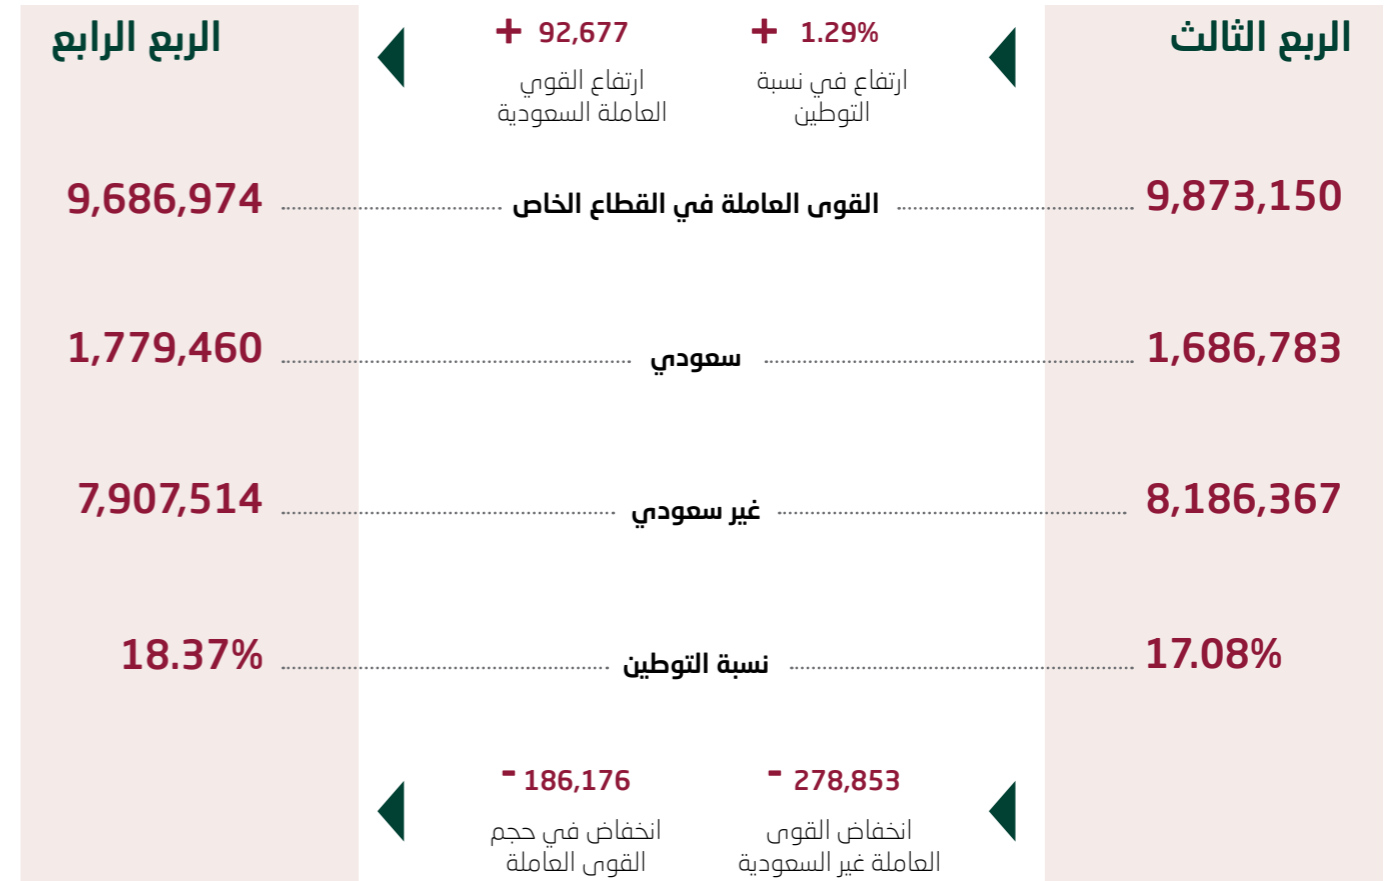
الربع الثالث

+ 1.29%
ارتفاع في نسبة التوطين

+ 92,677
ارتفاع القوي العاملة السعودية

الربع الرابع

9,873,150 القوى العاملة في القطاع الخاص 9,686,974

1,686,783 سعودي 1,779,460

8,186,367 غير سعودي 7,907,514

17.08% نسبة التوطين 18.37%

- 278,853
انخفاض القوى العاملة غير السعودية

- 186,176
انخفاض في حجم القوى العاملة